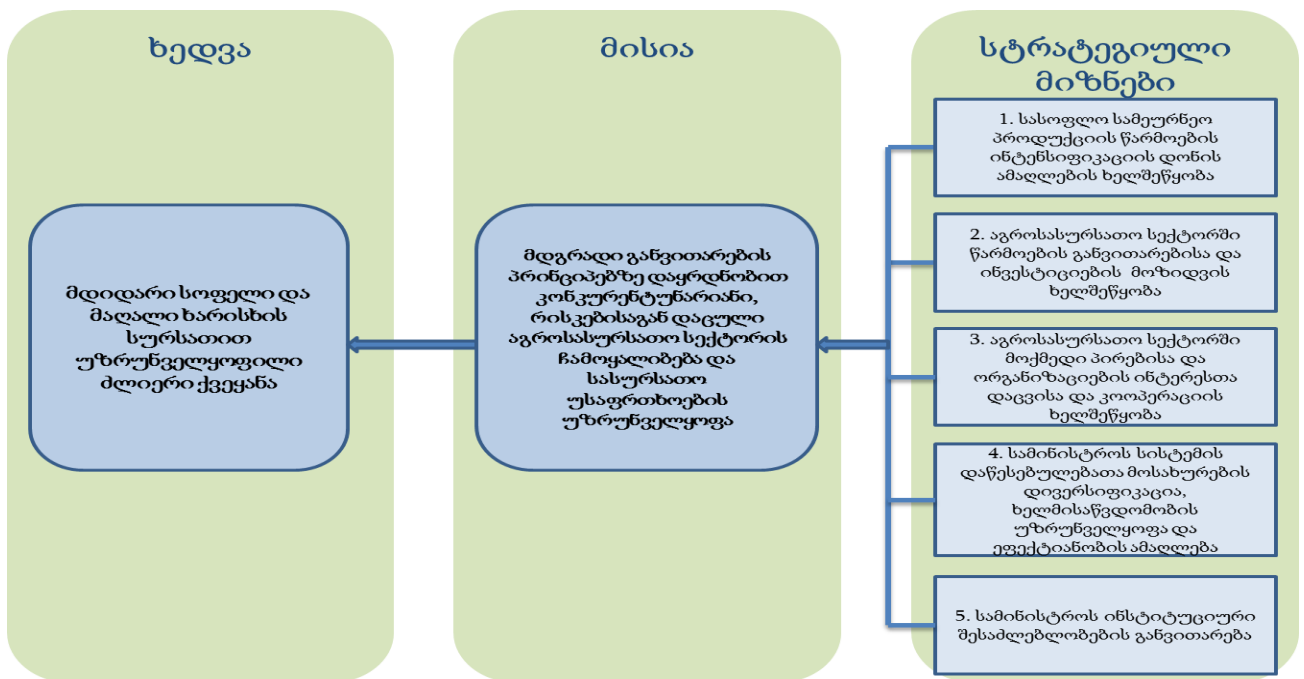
ხედვა

მდიდარი სოფელი და მაღალი ხარისხის სურსათით უზრუნველყოფილი ძლიერი ქვეყანა

მისია

მდგრადი განვითარების პრინციპებზე დაყრდნობით კონკურენტუნარიანი, რისკებისაგან დაცული აგროსასურსათო სექტორის ჩამოყალიბება და სასურსათო უსაფრთხოების უზრუნველყოფა

სტრატეგიული მიზნები

1. სასოფლო სამეურნეო პროდუქციის წარმოების ინტენსიფიკაციის დონის ამაღლების ხელშეწყობა

2. აგროსასურსათო სექტორში წარმოების განვითარებისა და ინვესტიციების მოზიდვის ხელშეწყობა

3. აგროსასურსათო სექტორში მოქმედი პირებისა და ორგანიზაციების ინტერესთა დაცვისა და კოოპერაციის ხელშეწყობა

4. სამინისტროს სისტემის დაწესებულებათა მოსახურების დივერსიფიკაცია, ხელმისაწვდომობის უზრუნველყოფა და ეფექტიანობის ამაღლება

5. სამინისტროს ინსტიტუციური შესაძლებლობების განვითარება